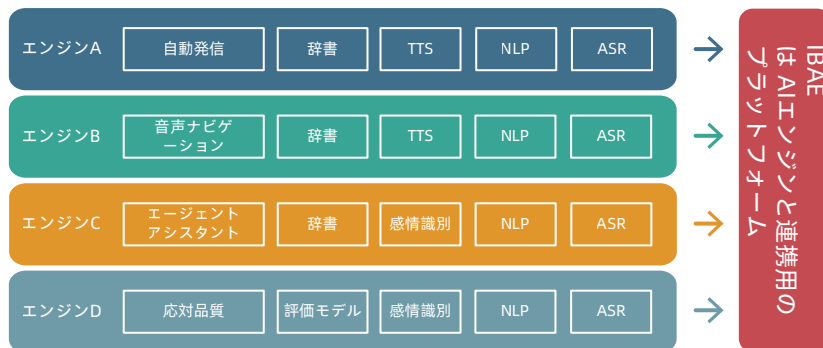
エンジンA

自動発信

辞書

TTS

NLP

ASR

エンジンB

音声ナビゲーション

辞書

TTS

NLP

ASR

エンジンC

エージェントアシスタント

辞書

感情識別

NLP

ASR

エンジンD

応対品質

評価モデル

感情識別

NLP

ASR

IBAE は AIエンジンと連携用のプラットフォーム